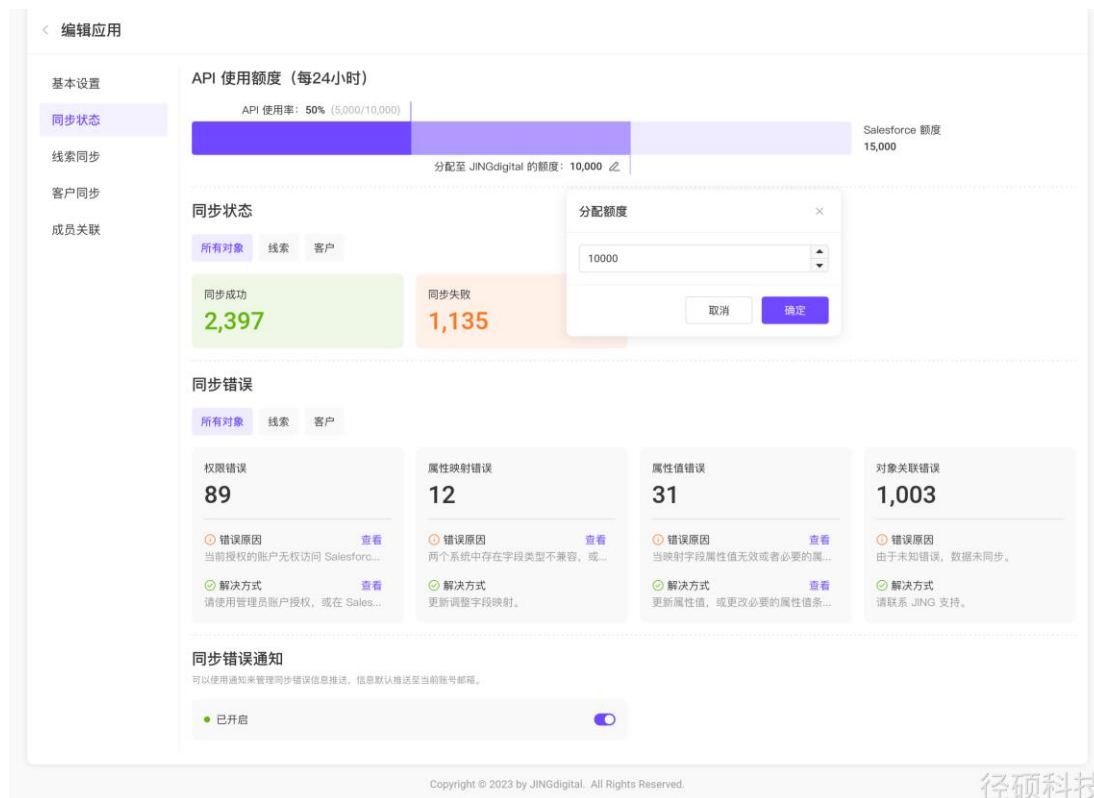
< 编辑应用

基本设置
同步状态
线索同步
客户同步
成员关联

API 使用额度（每24小时）

API 使用率：50% (5,000/10,000)

Salesforce 额度
15,000

分配至 JINGdigital 的额度：10,000

同步状态

所有对象 线索 客户

同步成功
2,397

同步失败
1,135

分配额度 ×

10000

取消 确定

同步错误

所有对象 线索 客户

| 权限错误 | 属性映射错误 | 属性值错误 | 对象关联错误 |
|---|---|---|---|
| 89 | 12 | 31 | 1,003 |
| 错误原因 查看 | 错误原因 查看 | 错误原因 查看 | 错误原因 |
| 当前授权的账户无权访问 Salesforc... | 两个系统中存在字段类型不兼容，或... | 当映射字段属性值无效或者必要的属... | 由于未知错误，数据未同步。 |
| 解决方式 查看 | 解决方式 | 解决方式 查看 | 解决方式 |
| 请使用管理员账户授权，或在 Sales... | 更新调整字段映射。 | 更新属性值，或更改必要的属性值条... | 请联系 JING 支持。 |

同步错误通知
可以使用通知来管理同步错误信息推送，信息默认推送至当前账号邮箱。

已开启

Copyright © 2023 by JINGdigital. All Rights Reserved.

径硕科技